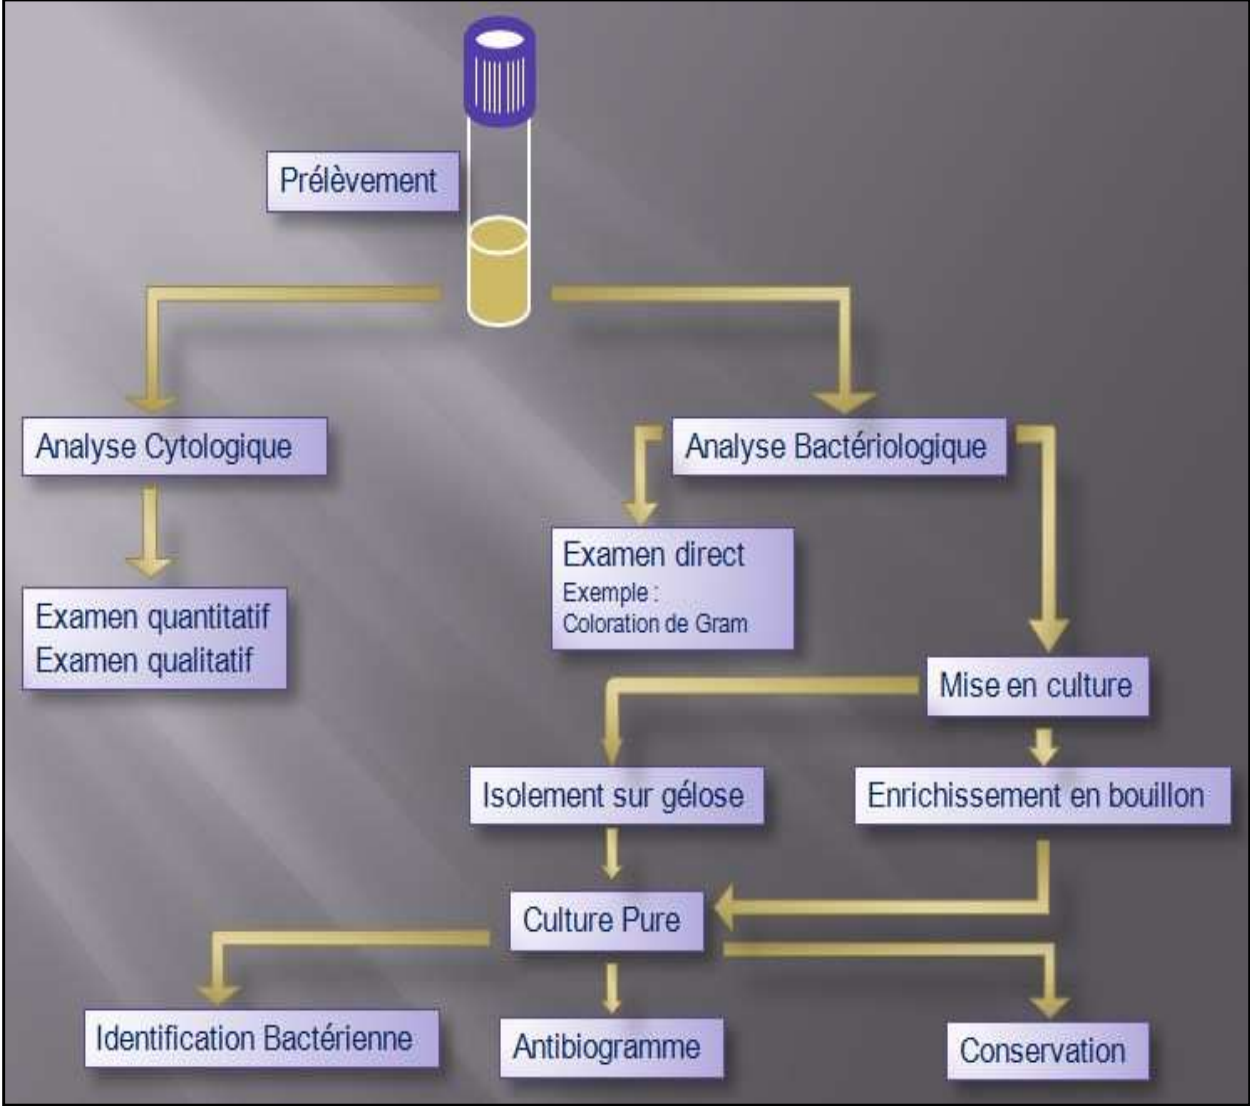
Prélèvement

Analyse Cytologique

Examen quantitatif
Examen qualitatif

Analyse Bactériologique

Examen direct
Exemple :
Coloration de Gram

Mise en culture

Isolement sur gélose

Enrichissement en bouillon

Culture Pure

Identification Bactérienne

Antibiogramme

Conservation